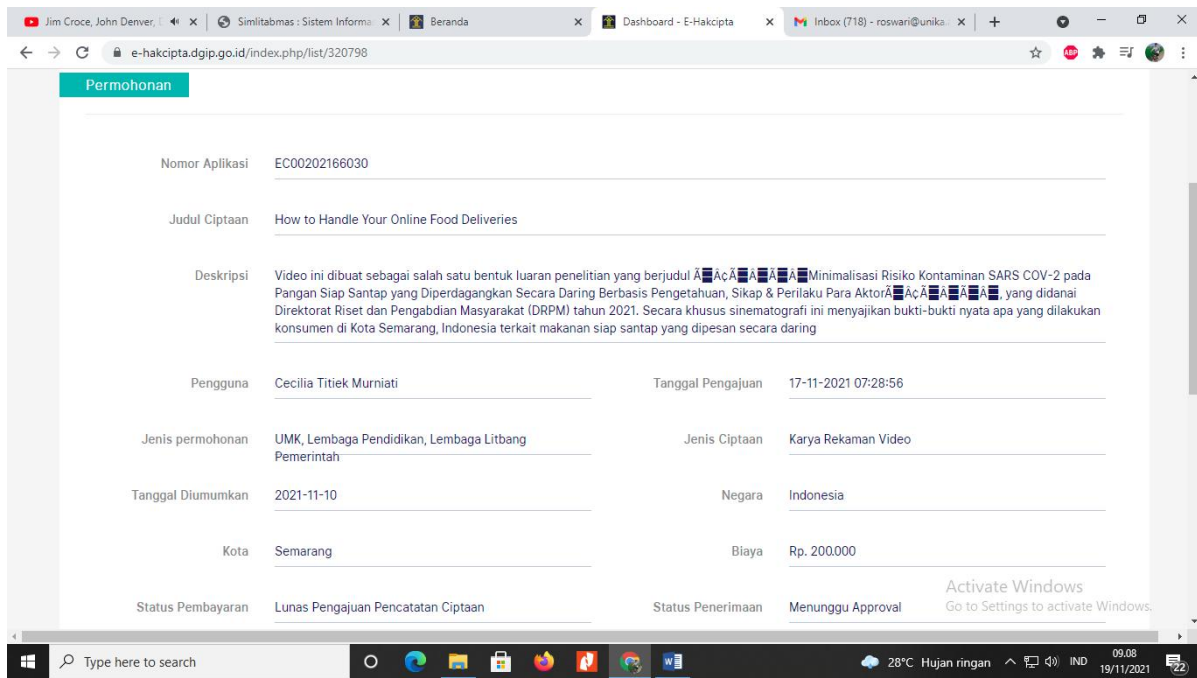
Jim Croce, John Denver, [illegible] | Simlitabmas : Sistem Informa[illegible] | Beranda | Dashboard - E-Hakcipta | Inbox (718) - roswari@unika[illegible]

e-hakcipta.dgip.go.id/index.php/list/320798

Permohonan

Nomor Aplikasi EC00202166030

Judul Ciptaan How to Handle Your Online Food Deliveries

Deskripsi Video ini dibuat sebagai salah satu bentuk luaran penelitian yang berjudul Ã▆Â¢Ã▆Â▆Â▆Minimalisasi Risiko Kontaminan SARS COV-2 pada Pangan Siap Santap yang Diperdagangkan Secara Daring Berbasis Pengetahuan, Sikap & Perilaku Para AktorÃ▆Â¢Ã▆Â▆Â▆, yang didanai Direktorat Riset dan Pengabdian Masyarakat (DRPM) tahun 2021. Secara khusus sinematografi ini menyajikan bukti-bukti nyata apa yang dilakukan konsumen di Kota Semarang, Indonesia terkait makanan siap santap yang dipesan secara daring

Pengguna Cecilia Titiek Murniati

Tanggal Pengajuan 17-11-2021 07:28:56

Jenis permohonan UMK, Lembaga Pendidikan, Lembaga Litbang Pemerintah

Jenis Ciptaan Karya Rekaman Video

Tanggal Diumumkan 2021-11-10

Negara Indonesia

Kota Semarang

Biaya Rp. 200.000

Status Pembayaran Lunas Pengajuan Pencatatan Ciptaan

Status Penerimaan Menunggu Approval

Activate Windows
Go to Settings to activate Windows.

Type here to search

28°C Hujan ringan IND 09.08 19/11/2021 22